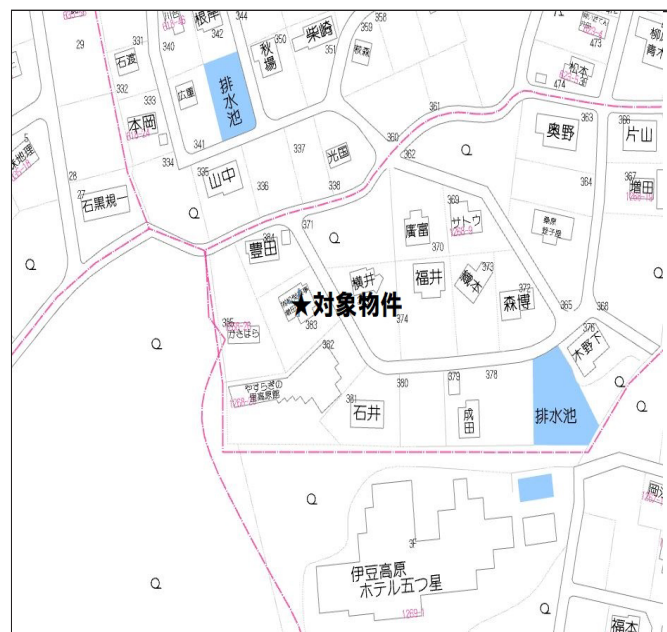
根岸
344
29
331
340
342
石渡
350
柴崎
359
秋場
358
351
338
332
333
広重
排水池
本岡
361
奥野
363
片山
473
474
松本
360
5
341
337
光岡
362
Q
334
335
山中
336
338
28
27
石黒規一
Q
369
サトウ
364
367
増田
371
廣富
370
Q
384
豊田
Q
横井
福井
373
棚木
372
森博
Q
★対象物件
385
かさはら
383
374
365
368
376
木野下
382
381
380
379
378
Q
Q
石井
成田
排水池
Q
Q
Q
伊豆高原
ホテル五つ星
Q
Q
福本